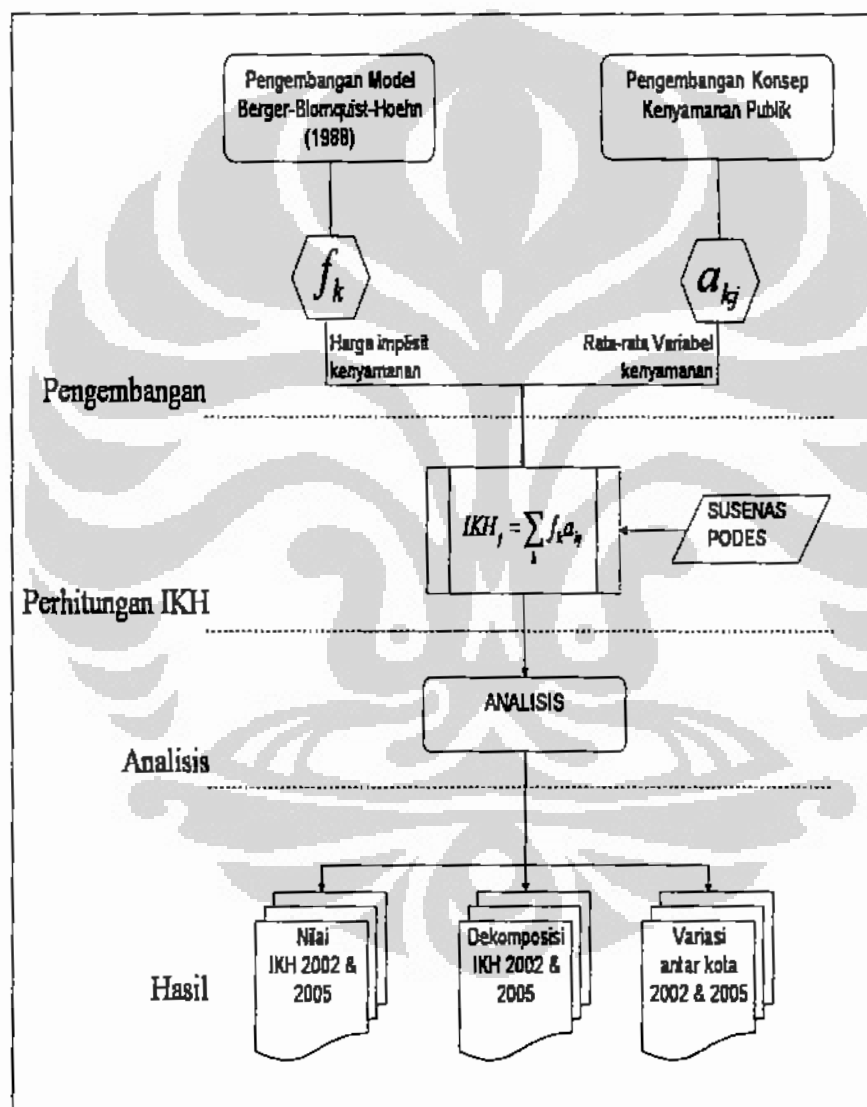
Pengembangan Model Berger-Blomquist-Hoehn (1988)

Pengembangan Konsep Kenyamanan Publik

$f_k$

$a_{kj}$

Harga impisit kenyamanan

Rata-rata Variabel kenyamanan

Pengembangan

$IKH_j = \sum_k f_k a_{kj}$

SUSENAS PODES

Perhitungan IKH

ANALISIS

Analisis

Hasil

Nilai IKH 2002 & 2005

Dekomposisi IKH 2002 & 2005

Variasi antar kota 2002 & 2005